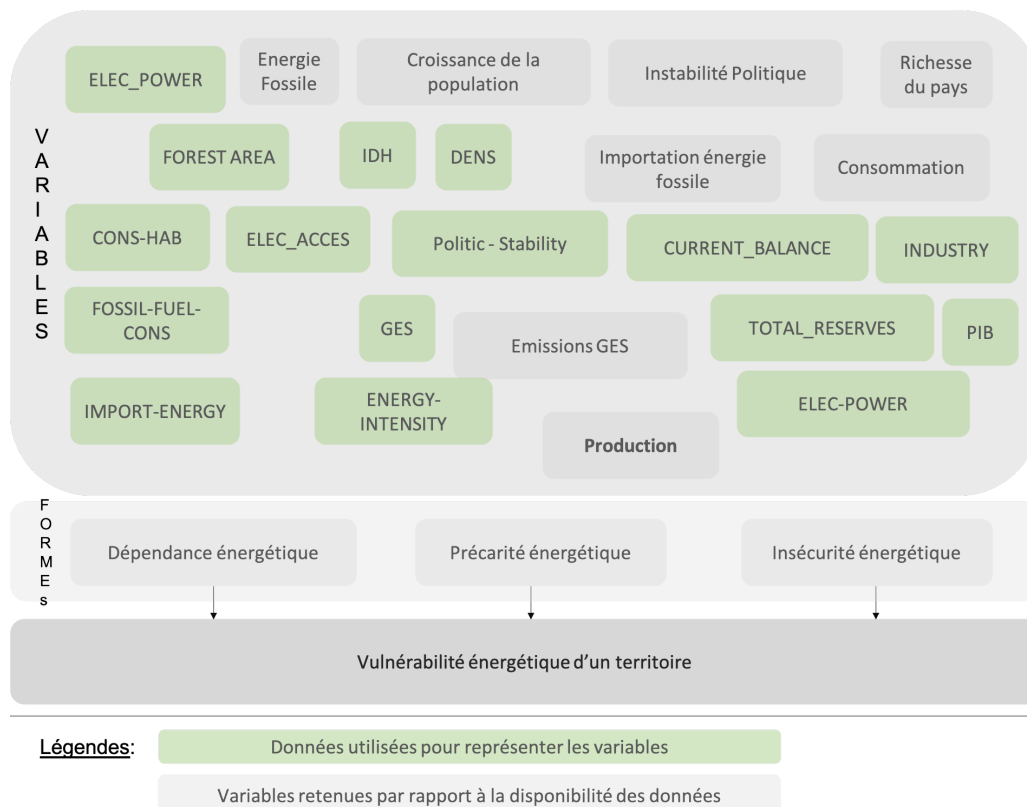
ELEC_POWER

Energie Fossile

Croissance de la population

Instabilité Politique

Richesse du pays

V
A
R
I
A
B
L
E
S

FOREST AREA

IDH

DENS

Importation énergie fossile

Consommation

CONS-HAB

ELEC_ACCES

Politic - Stability

CURRENT_BALANCE

INDUSTRY

FOSSIL-FUEL-CONS

GES

Emissions GES

TOTAL_RESERVES

PIB

IMPORT-ENERGY

ENERGY-INTENSITY

ELEC-POWER

Production

F
O
R
M
E
s

Dépendance énergétique

Précarité énergétique

Insécurité énergétique

Vulnérabilité énergétique d'un territoire

Légendes:

Données utilisées pour représenter les variables

Variables retenues par rapport à la disponibilité des données